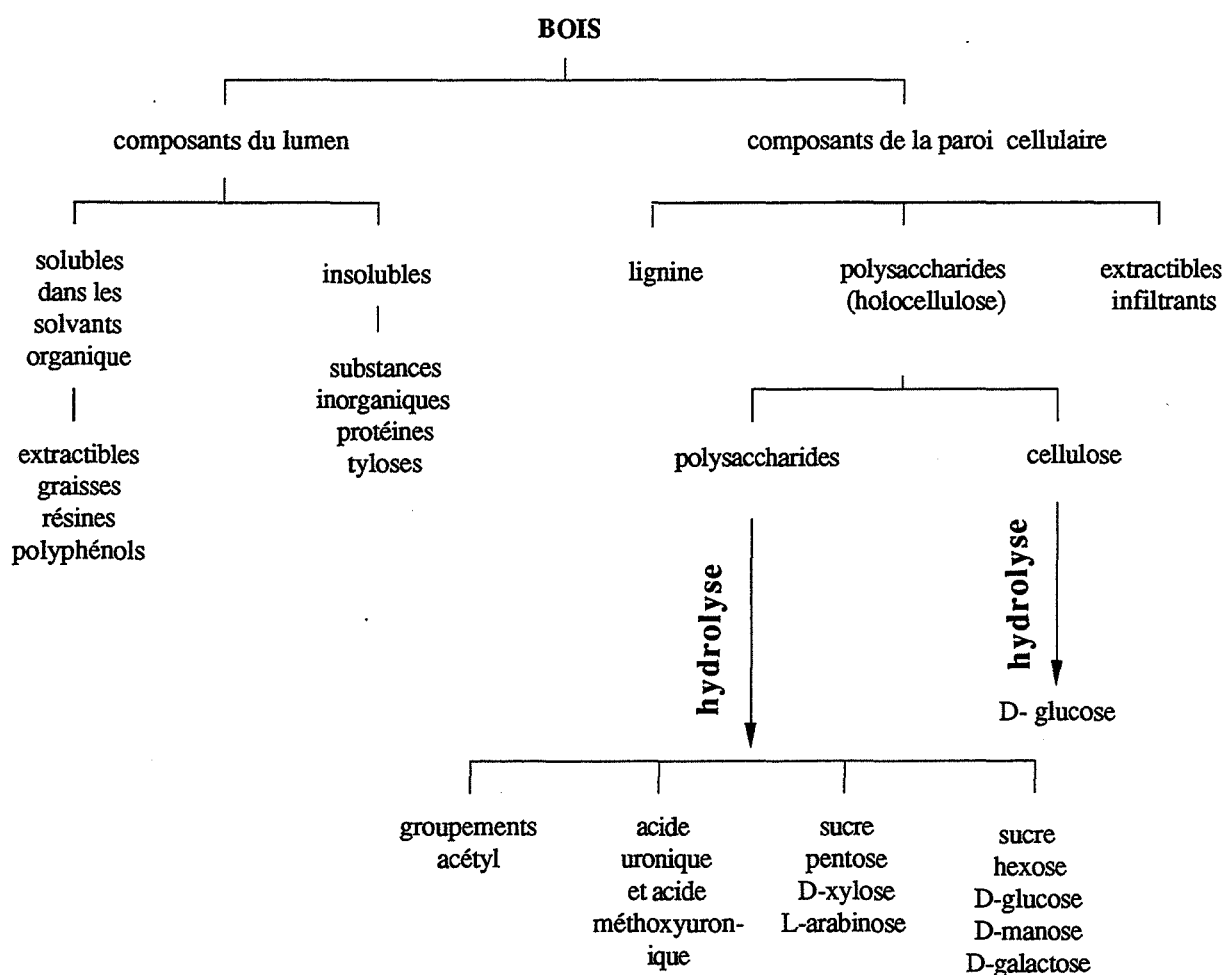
BOIS

composants du lumen

composants de la paroi cellulaire

solubles dans les solvants organique

extractibles graisses résines polyphénols

insolubles

substances inorganiques protéines tyloses

lignine

polysaccharides (holocellulose)

extractibles infiltrants

polysaccharides

hydrolyse

cellulose

hydrolyse

D- glucose

groupements acétyl

acide uronique et acide méthoxyuron-ique

sucre pentose D-xylose L-arabinose

sucre hexose D-glucose D-manose D-galactose